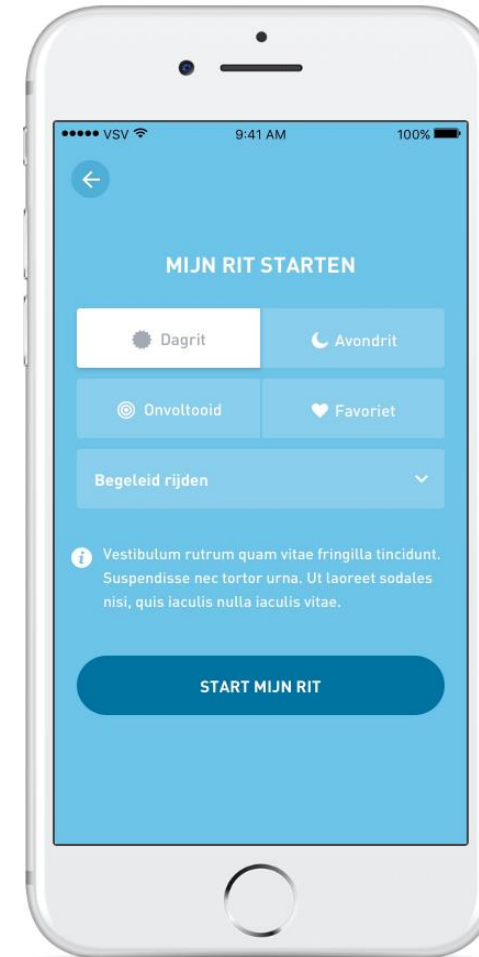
••••• VSV
9:41 AM
100%

MIJN RIT STARTEN

Dagrit
Avondrit
Onvoltooid
Favoriet

Begeleid rijden

Vestibulum rutrum quam vitae fringilla tincidunt. Suspendisse nec tortor urna. Ut laoreet sodales nisi, quis iaculis nulla iaculis vitae.

START MIJN RIT